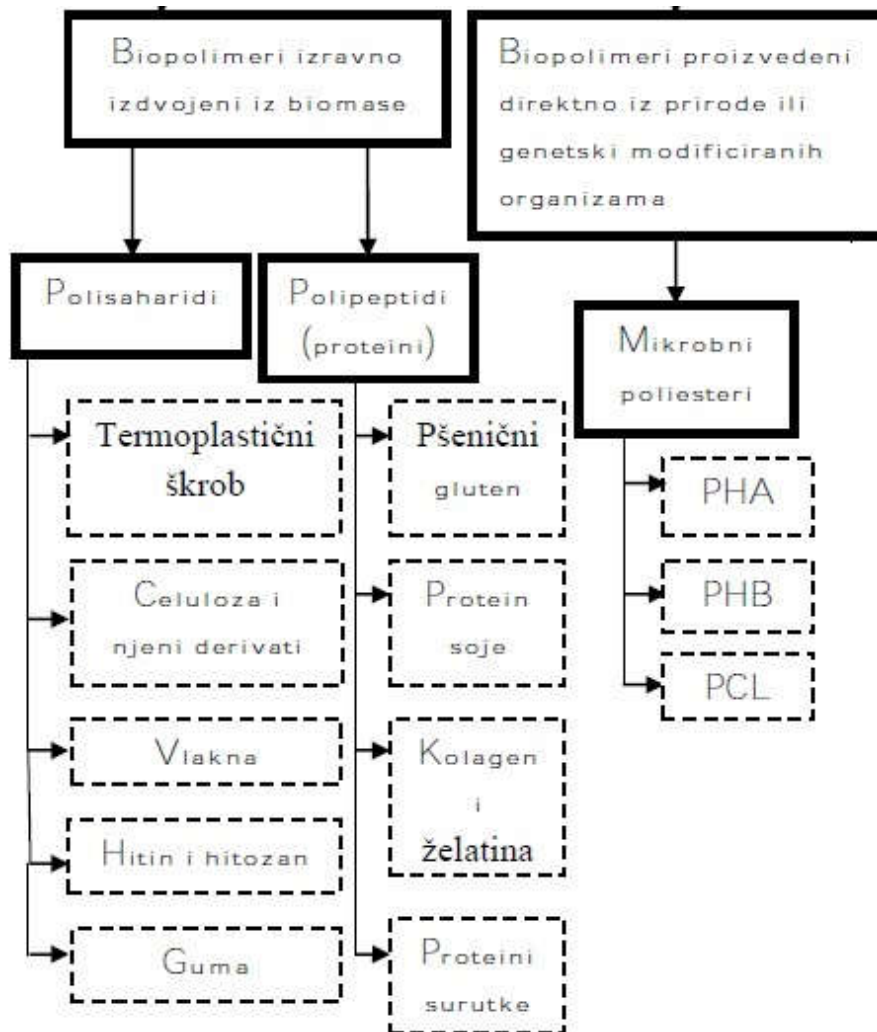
Biopolimeri izravno izdvojeni iz biomase

Biopolimeri proizvedeni direktno iz prirode ili genetski modificiranih organizama

Polisaharidi

Polipeptidi (proteini)

Mikrobni poliesteri

Termoplastični škrob

Celuloza i njeni derivati

Vlakna

Hitin i hitozan

Guma

Pšenični gluten

Protein soje

Kolagen i želatina

Proteini surutke

PHA

PHB

PCL